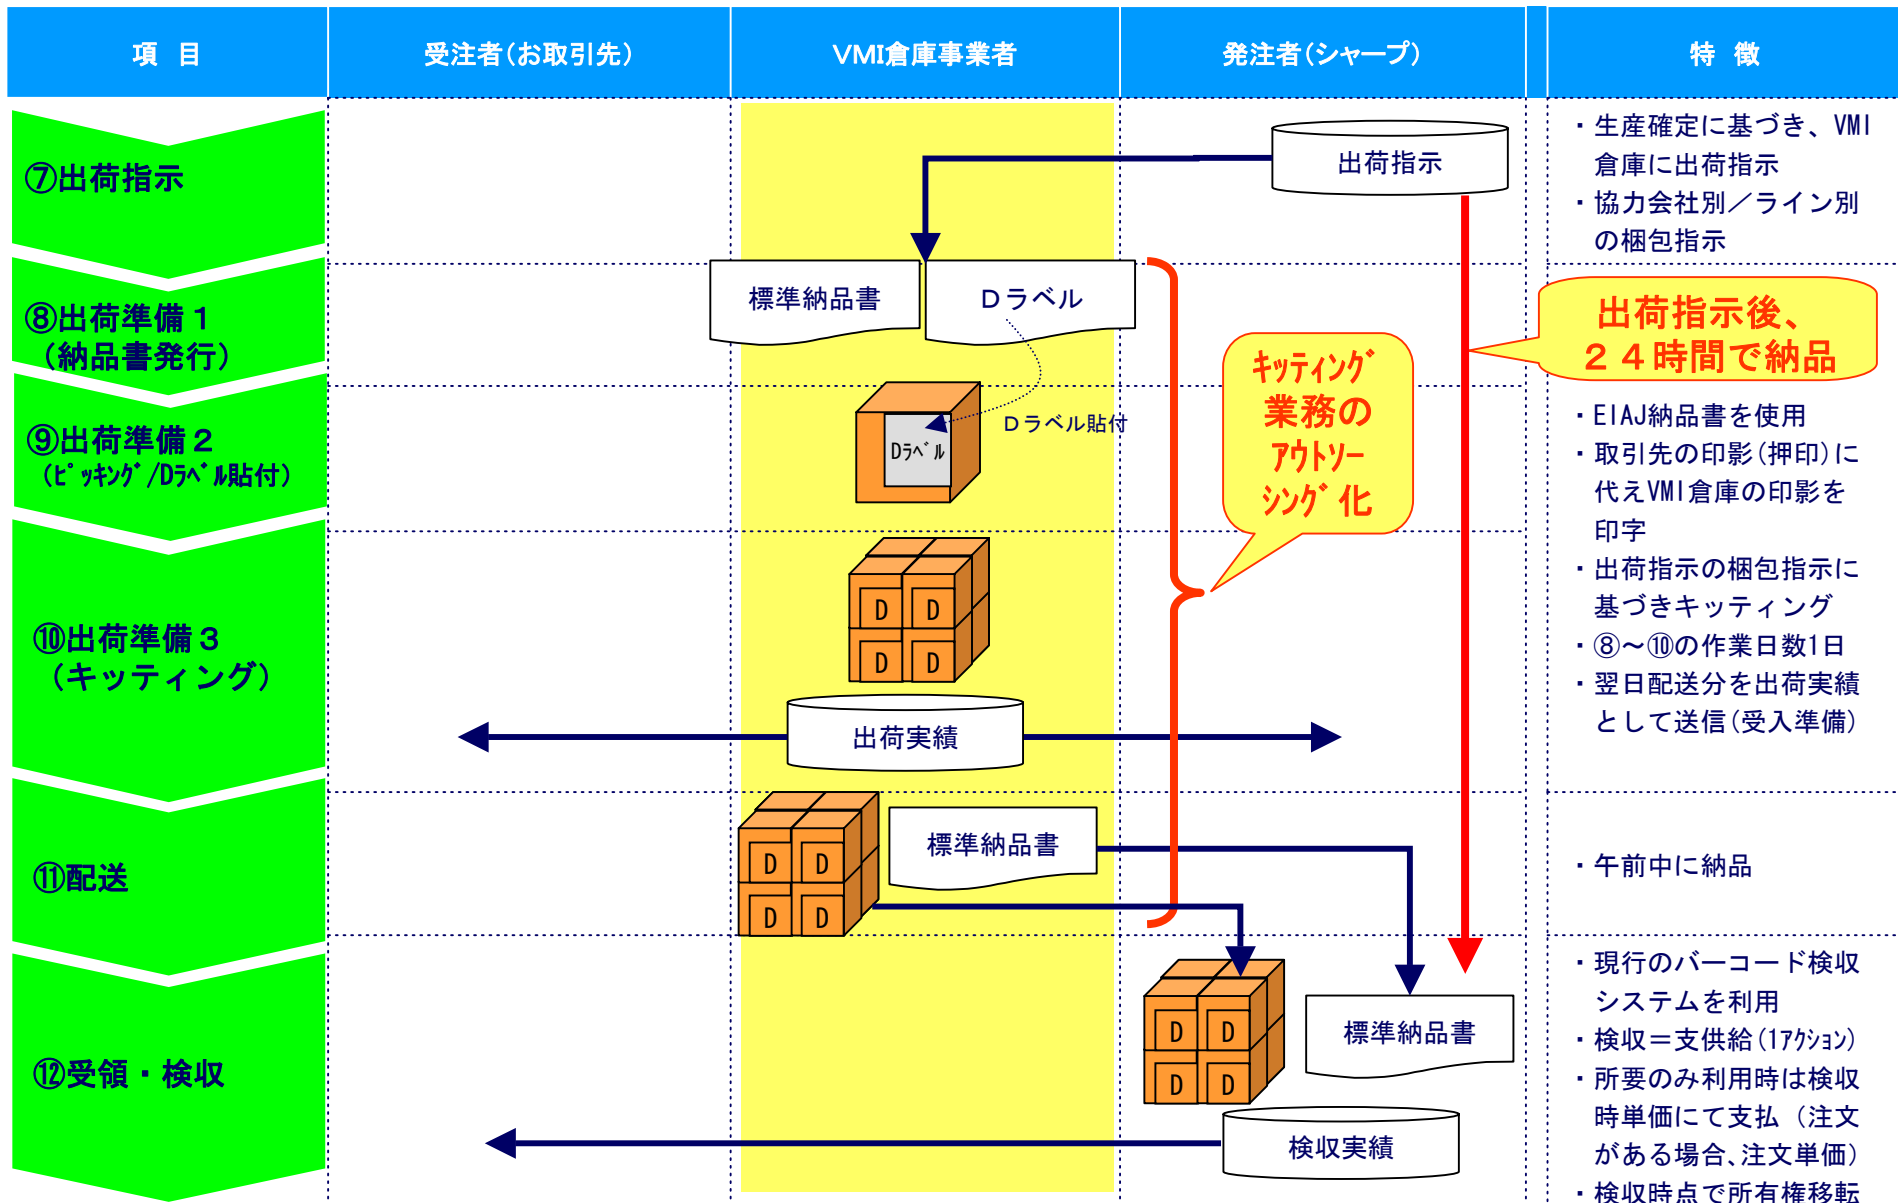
| 項 目 | 受注者(お取引先) | VMI倉庫事業者 | 発注者(シャープ) | 特 徴 |
|---|---|---|---|---|

⑦出荷指示

出荷指示

・生産確定に基づき、VMI倉庫に出荷指示
・協力会社別／ライン別の梱包指示

⑧出荷準備１（納品書発行）

標準納品書

Dラベル

出荷指示後、２４時間で納品

キッティング業務のアウトソーシング化

⑨出荷準備２（ピッキング/Dラベル貼付）

Dラベル

Dラベル貼付

・EIAJ納品書を使用
・取引先の印影(押印)に代えVMI倉庫の印影を印字
・出荷指示の梱包指示に基づきキッティング
・⑧～⑩の作業日数1日
・翌日配送分を出荷実績として送信(受入準備)

⑩出荷準備３（キッティング）

D D D D

出荷実績

⑪配送

D D D D

標準納品書

・午前中に納品

⑫受領・検収

D D D D

標準納品書

検収実績

・現行のバーコード検収システムを利用
・検収＝支供給(1アクション)
・所要のみ利用時は検収時単価にて支払（注文がある場合、注文単価）
・検収時点で所有権移転